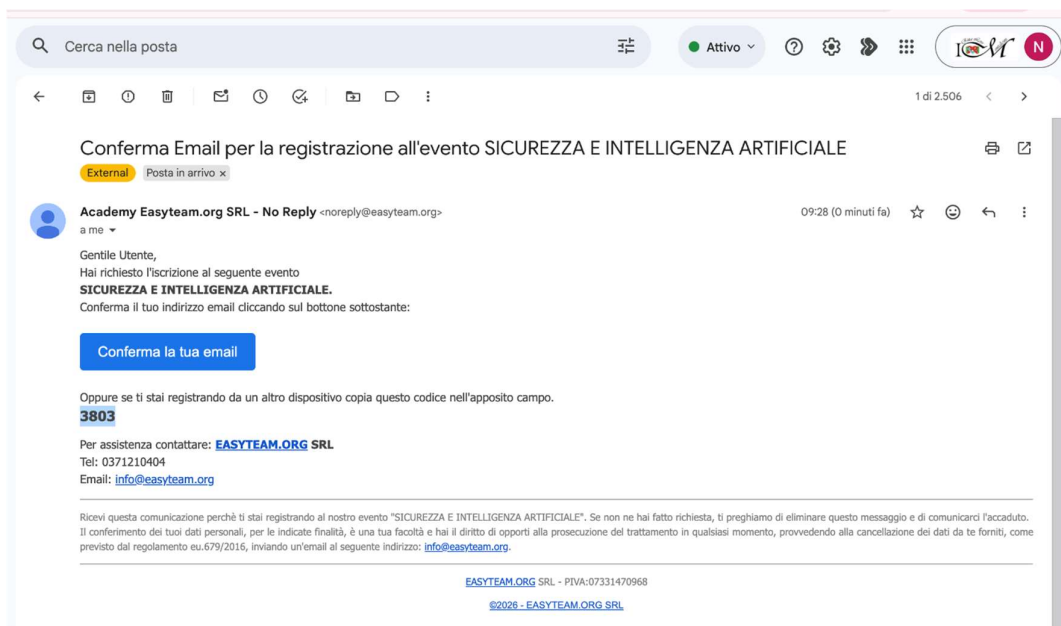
Cerca nella posta

Attivo

N

1 di 2.506

Conferma Email per la registrazione all'evento SICUREZZA E INTELLIGENZA ARTIFICIALE

External Posta in arrivo ×

Academy Easyteam.org SRL - No Reply <noreply@easyteam.org>

a me

09:28 (0 minuti fa)

Gentile Utente,
Hai richiesto l'iscrizione al seguente evento
**SICUREZZA E INTELLIGENZA ARTIFICIALE.**
Conferma il tuo indirizzo email cliccando sul bottone sottostante:

Conferma la tua email

Oppure se ti stai registrando da un altro dispositivo copia questo codice nell'apposito campo.
**3803**

Per assistenza contattare: **EASYTEAM.ORG SRL**
Tel: 0371210404
Email: info@easyteam.org

Ricevi questa comunicazione perchè ti stai registrando al nostro evento "SICUREZZA E INTELLIGENZA ARTIFICIALE". Se non ne hai fatto richiesta, ti preghiamo di eliminare questo messaggio e di comunicarci l'accaduto. Il conferimento dei tuoi dati personali, per le indicate finalità, è una tua facoltà e hai il diritto di opporti alla prosecuzione del trattamento in qualsiasi momento, provvedendo alla cancellazione dei dati da te forniti, come previsto dal regolamento eu.679/2016, inviando un'email al seguente indirizzo: info@easyteam.org.

EASYTEAM.ORG SRL - PIVA:07331470968

©2026 - EASYTEAM.ORG SRL